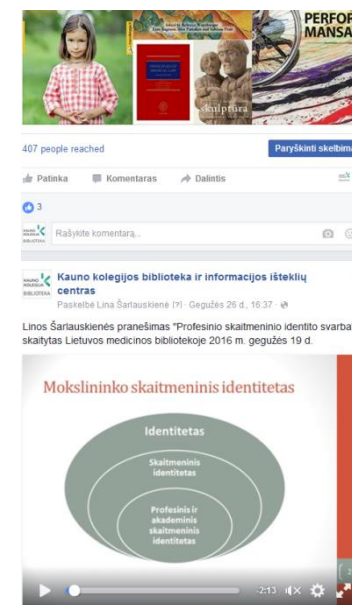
PERFOR
MANSA

skulptūra

407 people reached

Paryškinti skelbima

Patinka

Komentaras

Dalintis

3

Rašykite komentarą...

Kauno kolegijos biblioteka ir informacijos išteklių centras

Paskelbė Lina Šarlauskienė [?] · Gegužės 26 d., 16:37 ·

Linos Šarlauskienės pranešimas "Profesinio skaitmeninio identito svarba skaitytas Lietuvos medicinos bibliotekoje 2016 m. gegužės 19 d.

Mokslininko skaitmeninis identitetas

Identitetas

Skaitmeninis identitetas

Profesinis ir akademinis skaitmeninis identitetas

-2:13